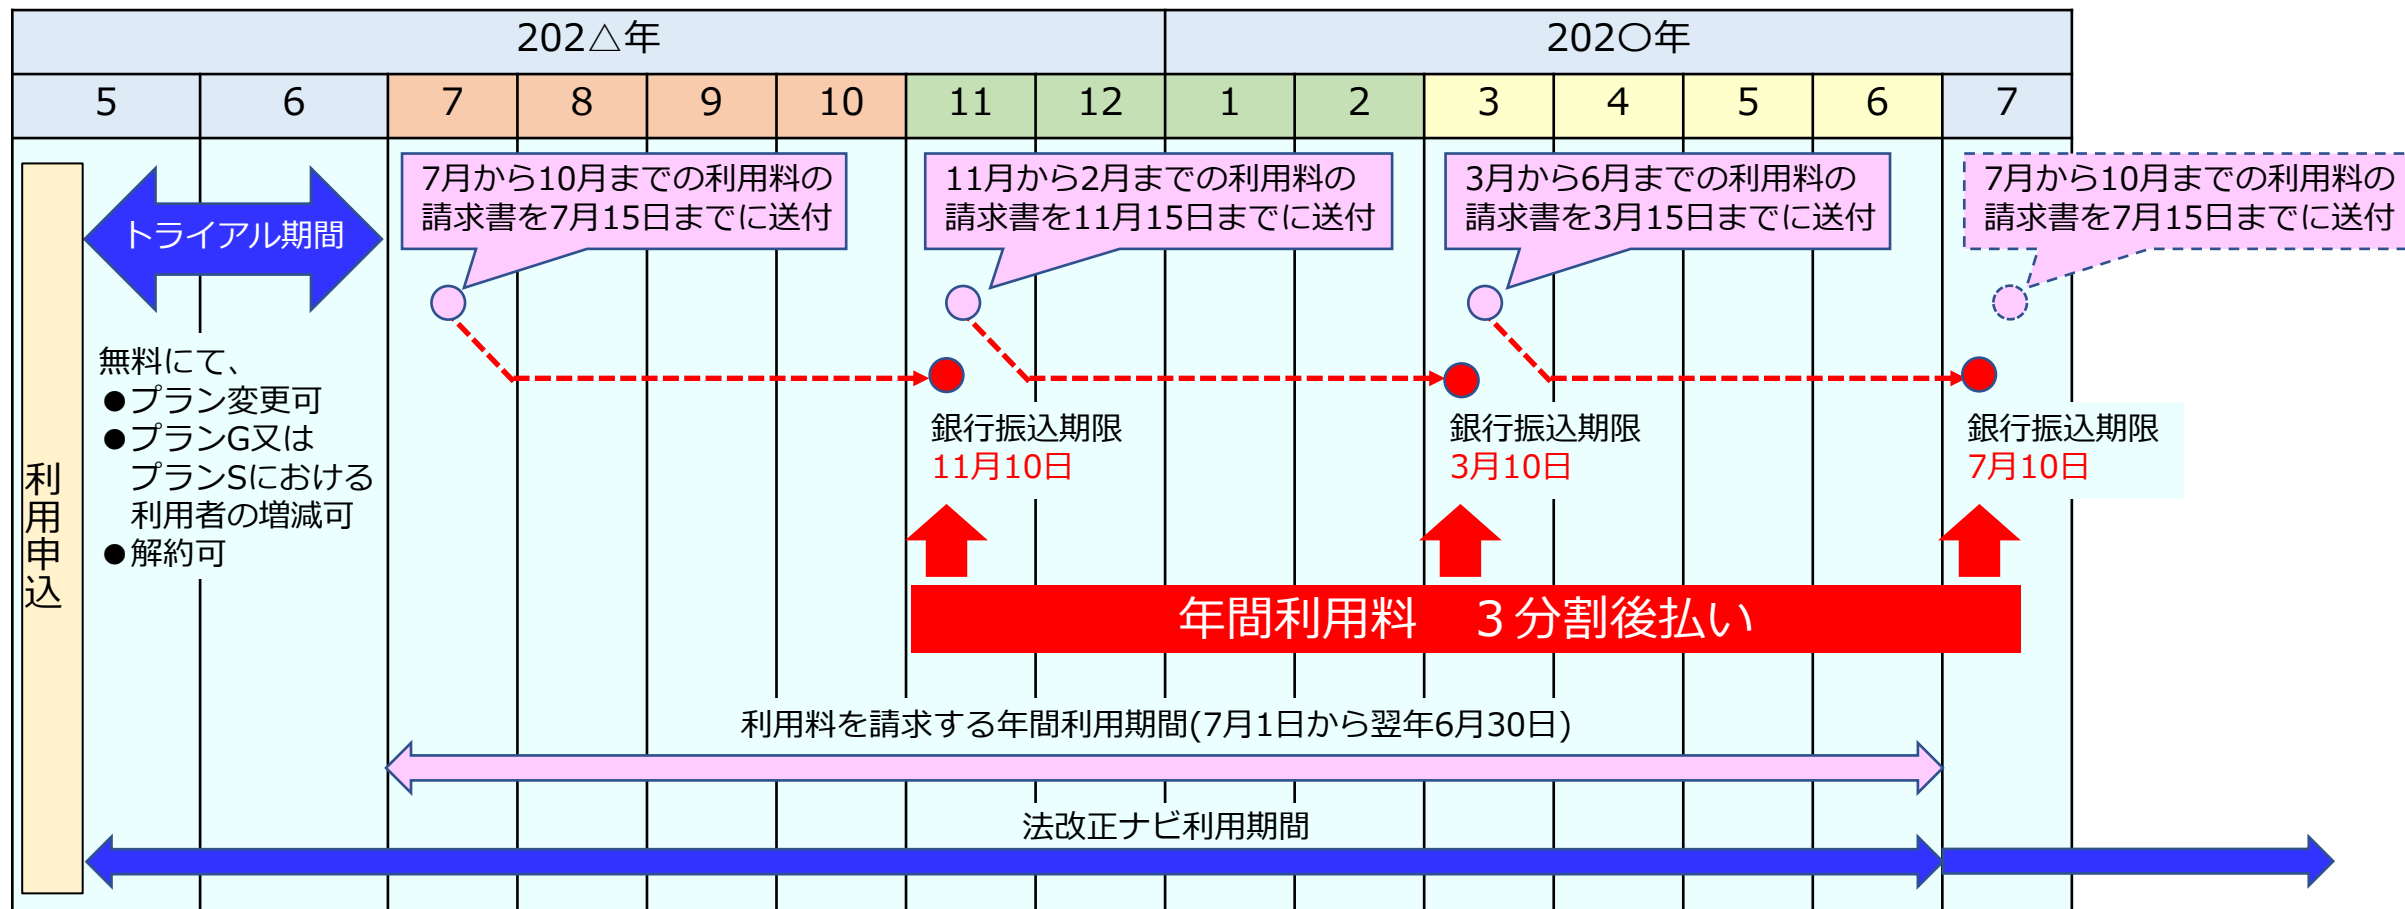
| 202△年 | | | | | | | | 202○年 | | | | | | |
|---|---|---|---|---|---|---|---|---|---|---|---|---|---|---|
| 5 | 6 | 7 | 8 | 9 | 10 | 11 | 12 | 1 | 2 | 3 | 4 | 5 | 6 | 7 |

利用申込

トライアル期間

無料にて、
●プラン変更可
●プランG又はプランSにおける利用者の増減可
●解約可

7月から10月までの利用料の請求書を7月15日までに送付

11月から2月までの利用料の請求書を11月15日までに送付

3月から6月までの利用料の請求書を3月15日までに送付

7月から10月までの利用料の請求書を7月15日までに送付

銀行振込期限
11月10日

銀行振込期限
3月10日

銀行振込期限
7月10日

年間利用料　３分割後払い

利用料を請求する年間利用期間(7月1日から翌年6月30日)

法改正ナビ利用期間